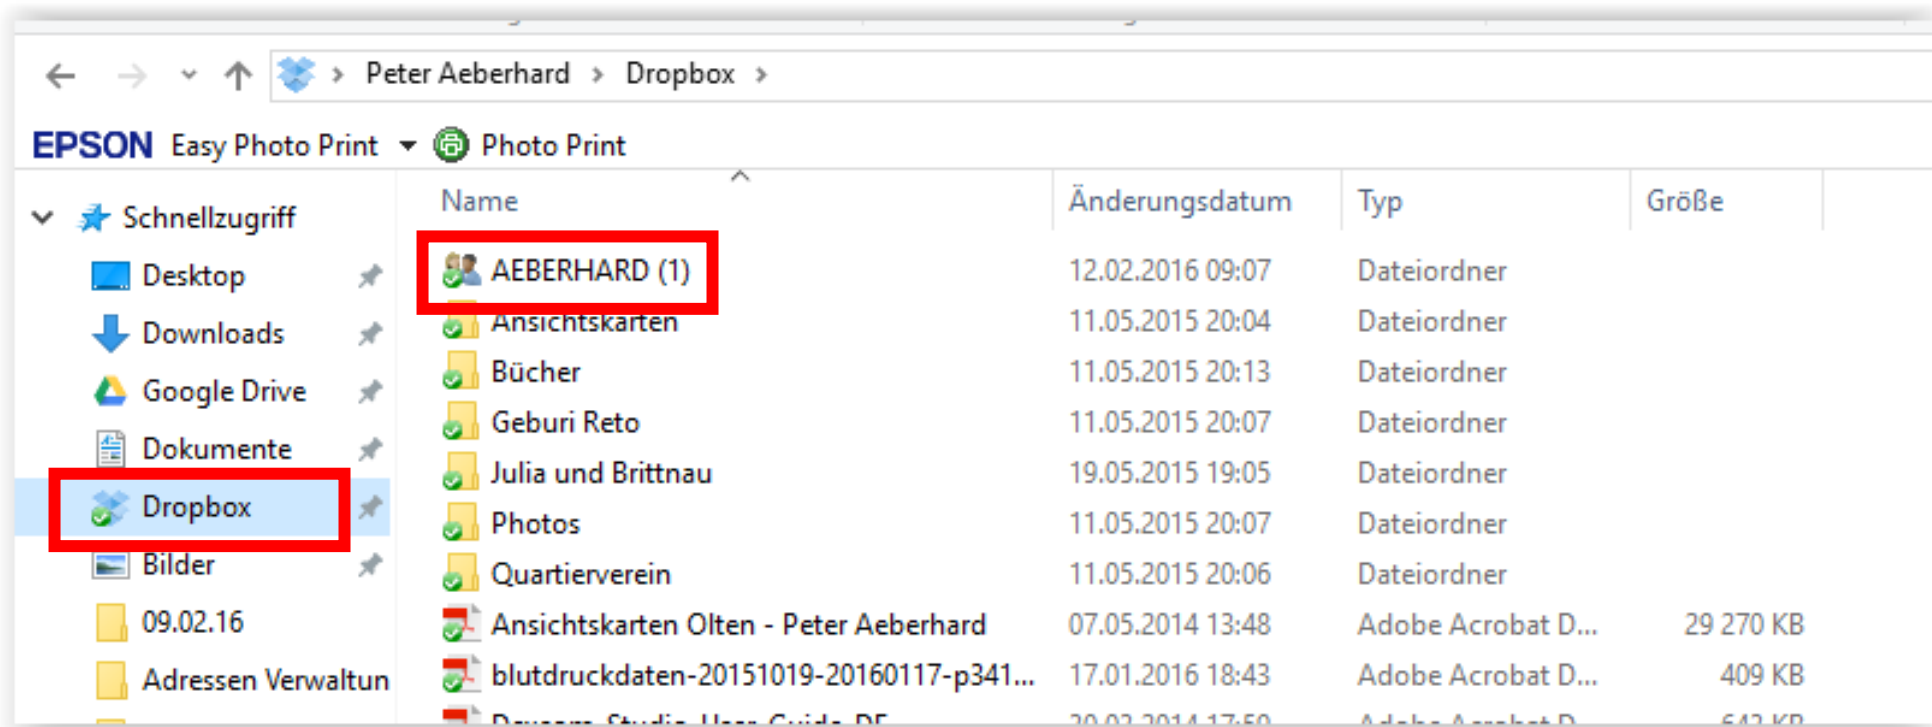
Peter Aeberhard › Dropbox ›

EPSON Easy Photo Print Photo Print

Schnellzugriff
Desktop
Downloads
Google Drive
Dokumente
Dropbox
Bilder
09.02.16
Adressen Verwaltun

| Name | Änderungsdatum | Typ | Größe |
|---|---|---|---|
| AEBERHARD (1) | 12.02.2016 09:07 | Dateiordner | |
| Ansichtskarten | 11.05.2015 20:04 | Dateiordner | |
| Bücher | 11.05.2015 20:13 | Dateiordner | |
| Geburi Reto | 11.05.2015 20:07 | Dateiordner | |
| Julia und Brittnau | 19.05.2015 19:05 | Dateiordner | |
| Photos | 11.05.2015 20:07 | Dateiordner | |
| Quartierverein | 11.05.2015 20:06 | Dateiordner | |
| Ansichtskarten Olten - Peter Aeberhard | 07.05.2014 13:48 | Adobe Acrobat D... | 29 270 KB |
| blutdruckdaten-20151019-20160117-p341... | 17.01.2016 18:43 | Adobe Acrobat D... | 409 KB |
| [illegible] | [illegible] | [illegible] | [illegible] |